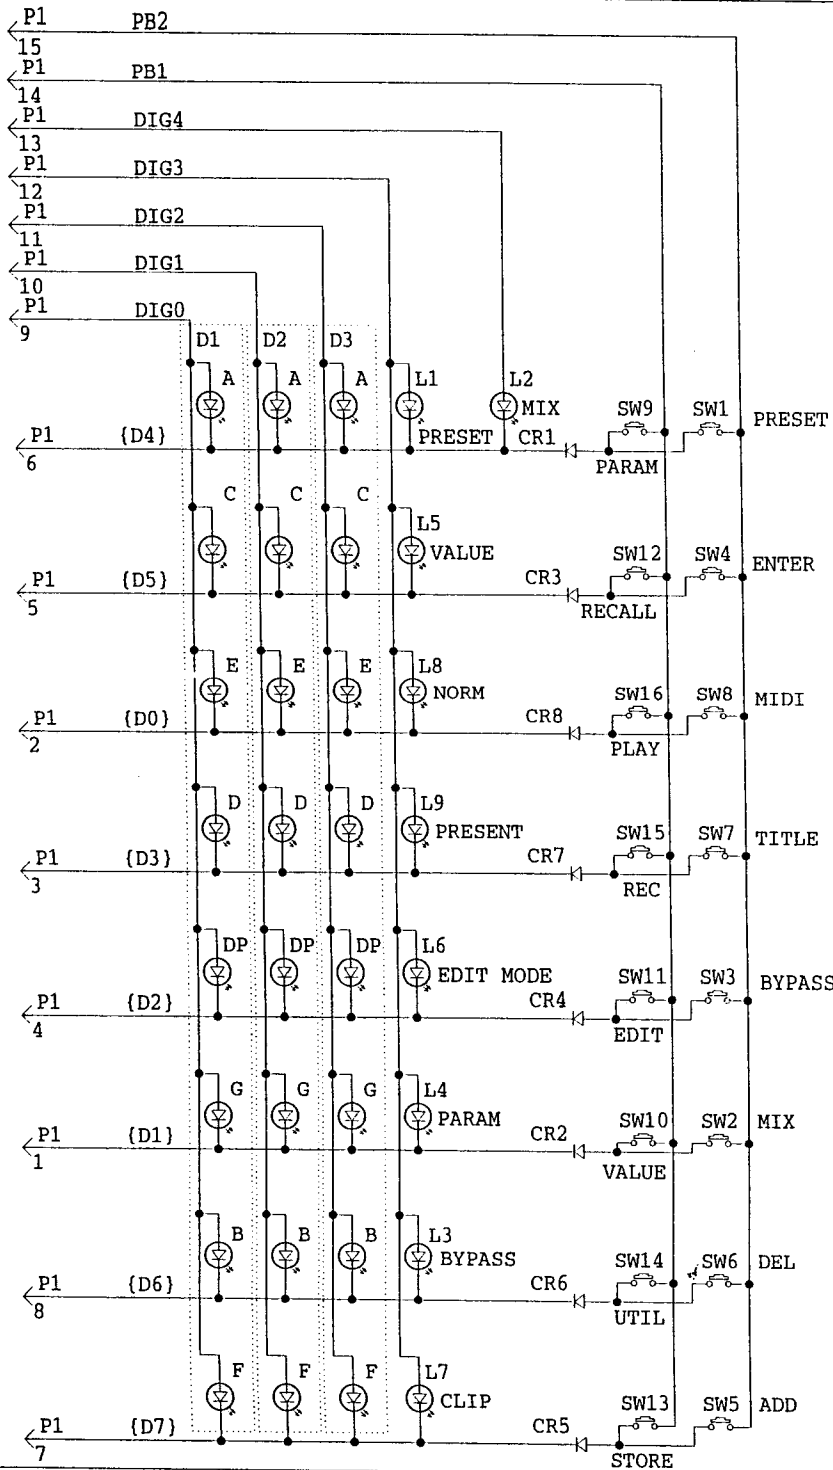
P1 15 PB2
P1 14 PB1
P1 13 DIG4
P1 12 DIG3
P1 11 DIG2
P1 10 DIG1
P1 9 DIG0

D1 D2 D3

A A A L1 L2 MIX
PRESET CR1 SW9 SW1 PRESET
P1 6 {D4} PARAM

C C C L5 VALUE
SW12 SW4 ENTER
P1 5 {D5} CR3 RECALL

E E E L8 NORM
SW16 SW8 MIDI
P1 2 {D0} CR8 PLAY

D D D L9 PRESENT
SW15 SW7 TITLE
P1 3 {D3} CR7 REC

DP DP DP L6 EDIT MODE
SW11 SW3 BYPASS
P1 4 {D2} CR4 EDIT

G G G L4 PARAM
SW10 SW2 MIX
P1 1 {D1} CR2 VALUE

B B B L3 BYPASS
SW14 SW6 DEL
P1 8 {D6} CR6 UTIL

F F F L7 CLIP
SW13 SW5 ADD
P1 7 {D7} CR5 STORE